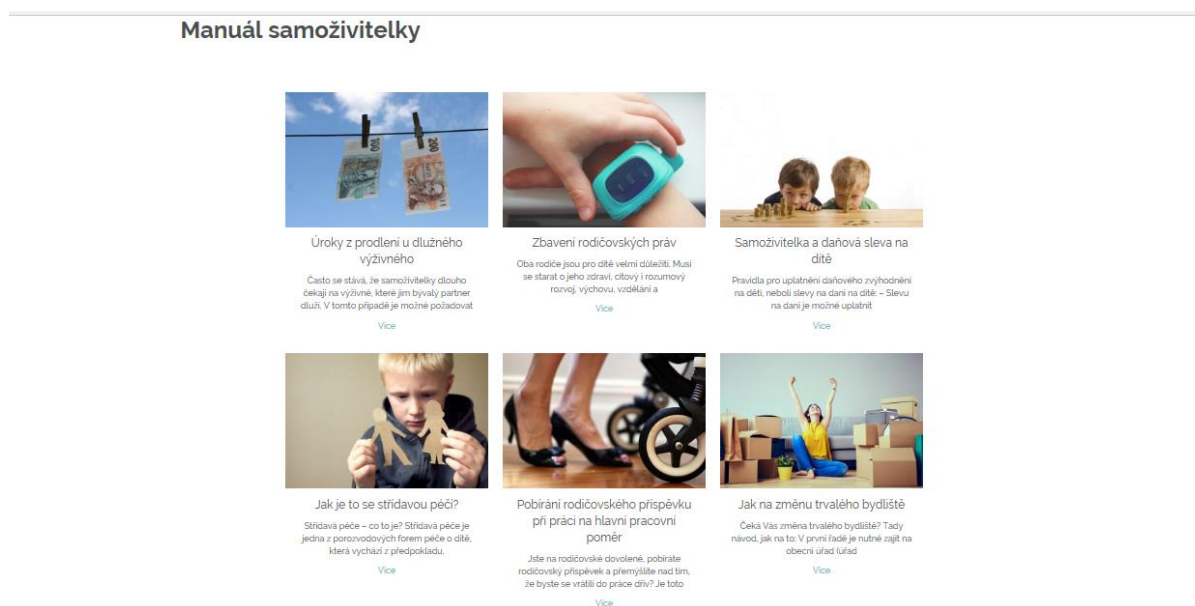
Manuál samoživitelky

Úroky z prodlení u dlužného výživného

Často se stává, že samoživitelky dlouho čekají na výživné, které jim bývalý partner dluží. V tomto případě je možné požadovat

Více

Zbavení rodičovských práv

Oba rodiče jsou pro dítě velmi důležití. Musí se starat o jeho zdraví, citový i rozumový rozvoj, výchovu, vzdělání a

Více

Samoživitelka a daňová sleva na dítě

Pravidla pro uplatnění daňového zvýhodnění na děti, neboli slevy na dani na dítě: – Slevu na dani je možné uplatnit

Více

Jak je to se střídavou péčí?

Střídavá péče – co to je? Střídavá péče je jedna z porozvodových forem péče o dítě, která vychází z předpokladu,

Více

Pobírání rodičovského příspěvku při práci na hlavní pracovní poměr

Jste na rodičovské dovolené, pobíráte rodičovský příspěvek a přemýšlíte nad tím, že byste se vrátili do práce dřív? Je toto

Více

Jak na změnu trvalého bydliště

Čeká Vás změna trvalého bydliště? Tady návod, jak na to: V první řadě je nutné zajít na obecní úřad (úřad

Více